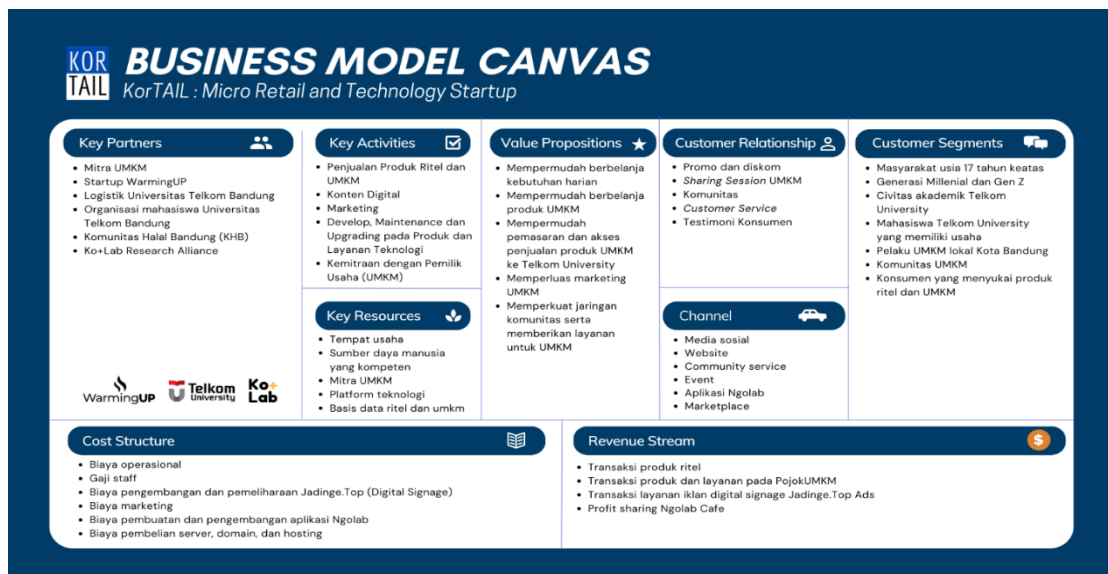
KOR TAIL

BUSINESS MODEL CANVAS

KorTAIL : Micro Retail and Technology Startup

Key Partners

- Mitra UMKM
- Startup WarmingUP
- Logistik Universitas Telkom Bandung
- Organisasi mahasiswa Universitas Telkom Bandung
- Komunitas Halal Bandung (KHB)
- Ko+Lab Research Alliance

WarmingUP Telkom University Ko+ Lab

Key Activities

- Penjualan Produk Ritel dan UMKM
- Konten Digital
- Marketing
- Develop, Maintenance dan Upgrading pada Produk dan Layanan Teknologi
- Kemitraan dengan Pemilik Usaha (UMKM)

Key Resources

- Tempat usaha
- Sumber daya manusia yang kompeten
- Mitra UMKM
- Platform teknologi
- Basis data ritel dan umkm

Value Propositions

- Mempermudah berbelanja kebutuhan harian
- Mempermudah berbelanja produk UMKM
- Mempermudah pemasaran dan akses penjualan produk UMKM ke Telkom University
- Memperluas marketing UMKM
- Memperkuat jaringan komunitas serta memberikan layanan untuk UMKM

Customer Relationship

- Promo dan diskom
- Sharing Session UMKM
- Komunitas
- Customer Service
- Testimoni Konsumen

Channel

- Media sosial
- Website
- Community service
- Event
- Aplikasi Ngolab
- Marketplace

Customer Segments

- Masyarakat usia 17 tahun keatas
- Generasi Millenial dan Gen Z
- Civitas akademik Telkom University
- Mahasiswa Telkom University yang memiliki usaha
- Pelaku UMKM lokal Kota Bandung
- Komunitas UMKM
- Konsumen yang menyukai produk ritel dan UMKM

Cost Structure

- Biaya operasional
- Gaji staff
- Biaya pengembangan dan pemeliharaan Jadinge.Top (Digital Signage)
- Biaya marketing
- Biaya pembuatan dan pengembangan aplikasi Ngolab
- Biaya pembelian server, domain, dan hosting

Revenue Stream

- Transaksi produk ritel
- Transaksi produk dan layanan pada PojokUMKM
- Transaksi layanan iklan digital signage Jadinge.Top Ads
- Profit sharing Ngolab Cafe